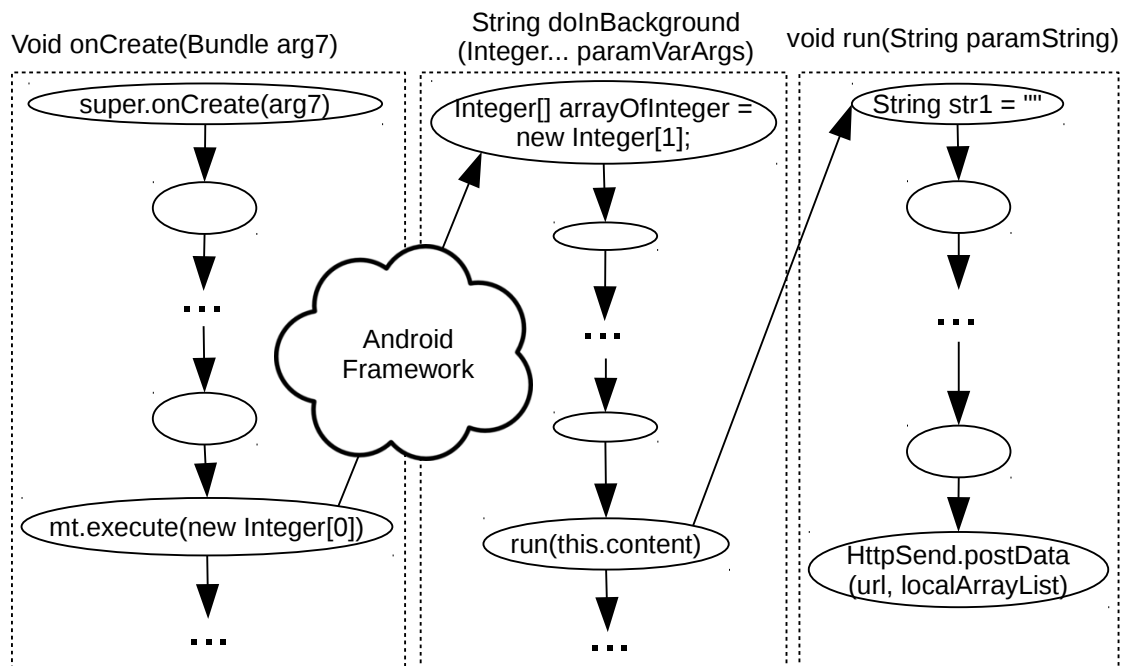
Void onCreate(Bundle arg7)

super.onCreate(arg7)

...

mt.execute(new Integer[0])

...

Android Framework

String doInBackground (Integer... paramVarArgs)

Integer[] arrayOfInteger = new Integer[1];

...

run(this.content)

...

void run(String paramString)

String str1 = ""

...

HttpSend.postData (url, localArrayList)